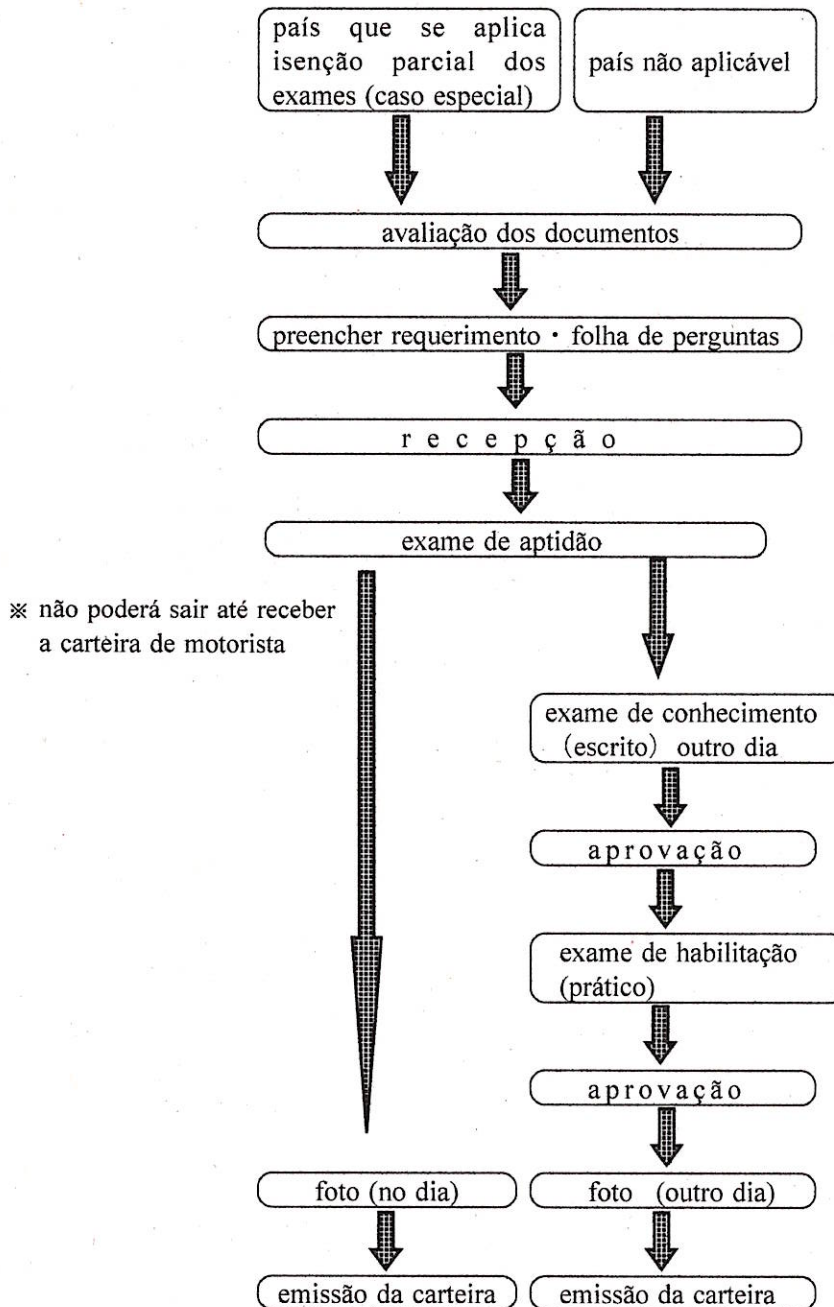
país que se aplica isenção parcial dos exames (caso especial)

país não aplicável

avaliação dos documentos

preencher requerimento・folha de perguntas

r e c e p ç ã o

exame de aptidão

※ não poderá sair até receber a carteira de motorista

exame de conhecimento (escrito) outro dia

a p r o v a ç ã o

exame de habilitação (prático)

a p r o v a ç ã o

foto (no dia)

foto (outro dia)

emissão da carteira

emissão da carteira